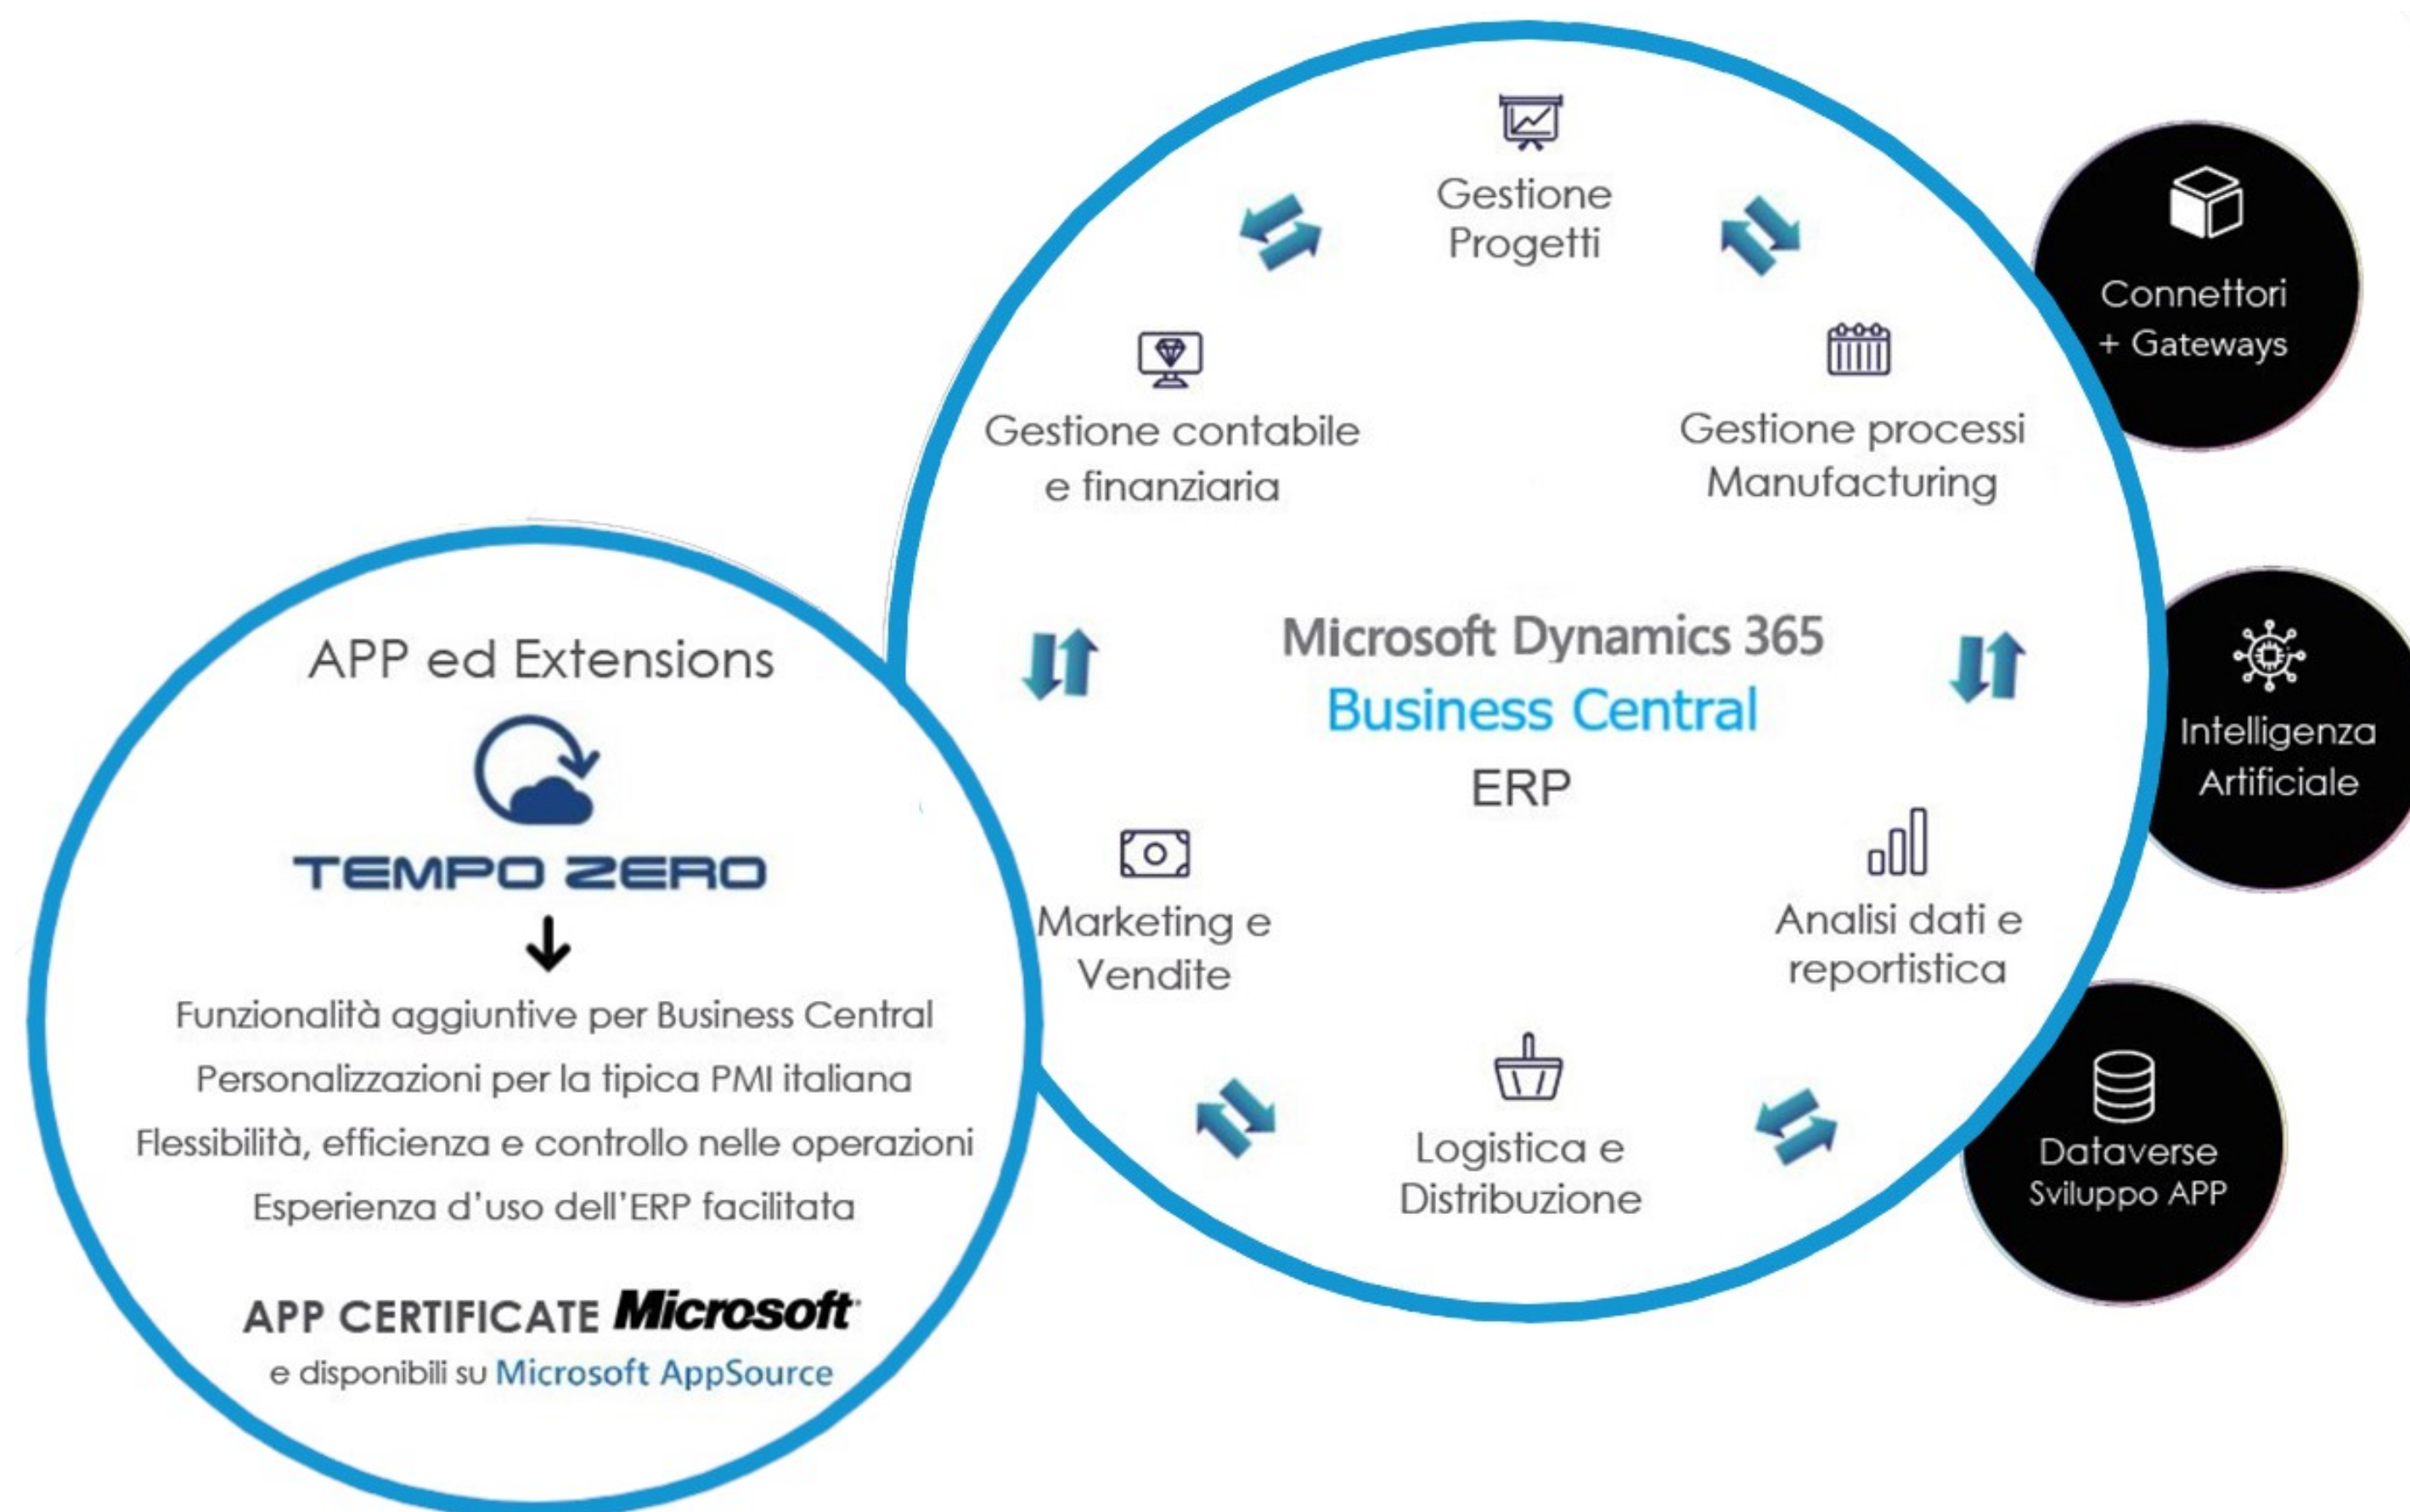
Gestione Progetti

Gestione contabile e finanziaria

Gestione processi Manufacturing

Microsoft Dynamics 365
Business Central
ERP

Marketing e Vendite

Analisi dati e reportistica

Logistica e Distribuzione

Connettori + Gateways

Intelligenza Artificiale

Dataverse Sviluppo APP

APP ed Extensions

TEMPO ZERO

Funzionalità aggiuntive per Business Central
Personalizzazioni per la tipica PMI italiana
Flessibilità, efficienza e controllo nelle operazioni
Esperienza d'uso dell'ERP facilitata

APP CERTIFICATE Microsoft
e disponibili su Microsoft AppSource